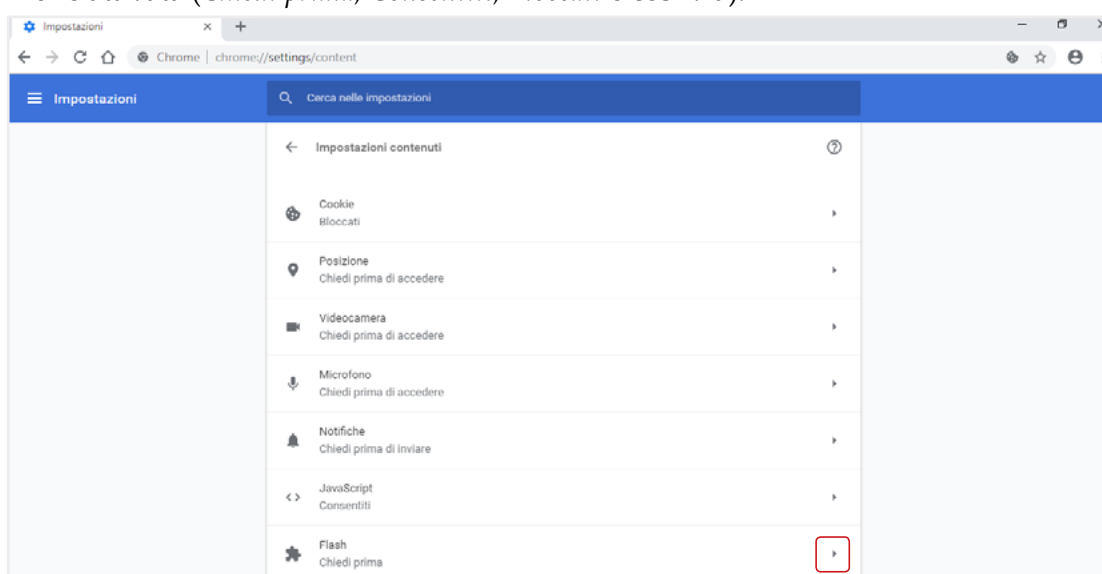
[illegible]

Impostazioni ×

Chrome | chrome://settings/content

Impostazioni

Cerca nelle impostazioni

Impostazioni contenuti

Cookie
Bloccati

Posizione
Chiedi prima di accedere

Videocamera
Chiedi prima di accedere

Microfono
Chiedi prima di accedere

Notifiche
Chiedi prima di inviare

JavaScript
Consentiti

Flash
Chiedi prima